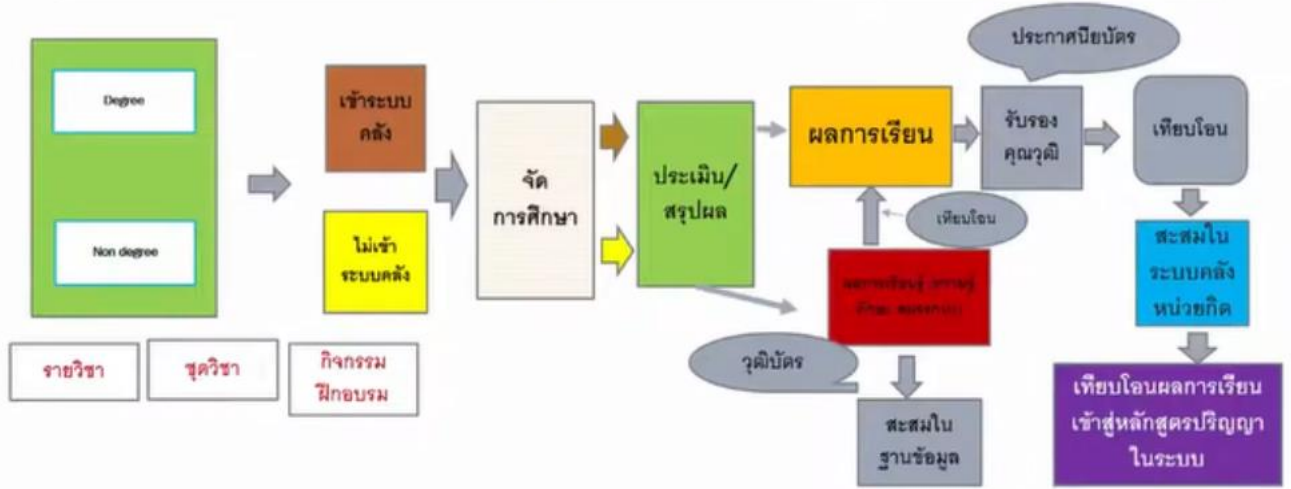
Degree

Non degree

รายวิชา

ชุดวิชา

กิจกรรม ฝึกอบรม

เข้าระบบ คลัง

ไม่เข้า ระบบคลัง

จัด การศึกษา

ประเมิน/ สรุปผล

ผลการเรียน

ประกาศนียบัตร

รับรอง คุณวุฒิ

เทียบโอน

เทียบโอน

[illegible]

วุฒิบัตร

สะสมใน ฐานข้อมูล

สะสมใน ระบบคลัง หน่วยกิต

เทียบโอนผลการเรียน เข้าสู่หลักสูตรปริญญา ในระบบ